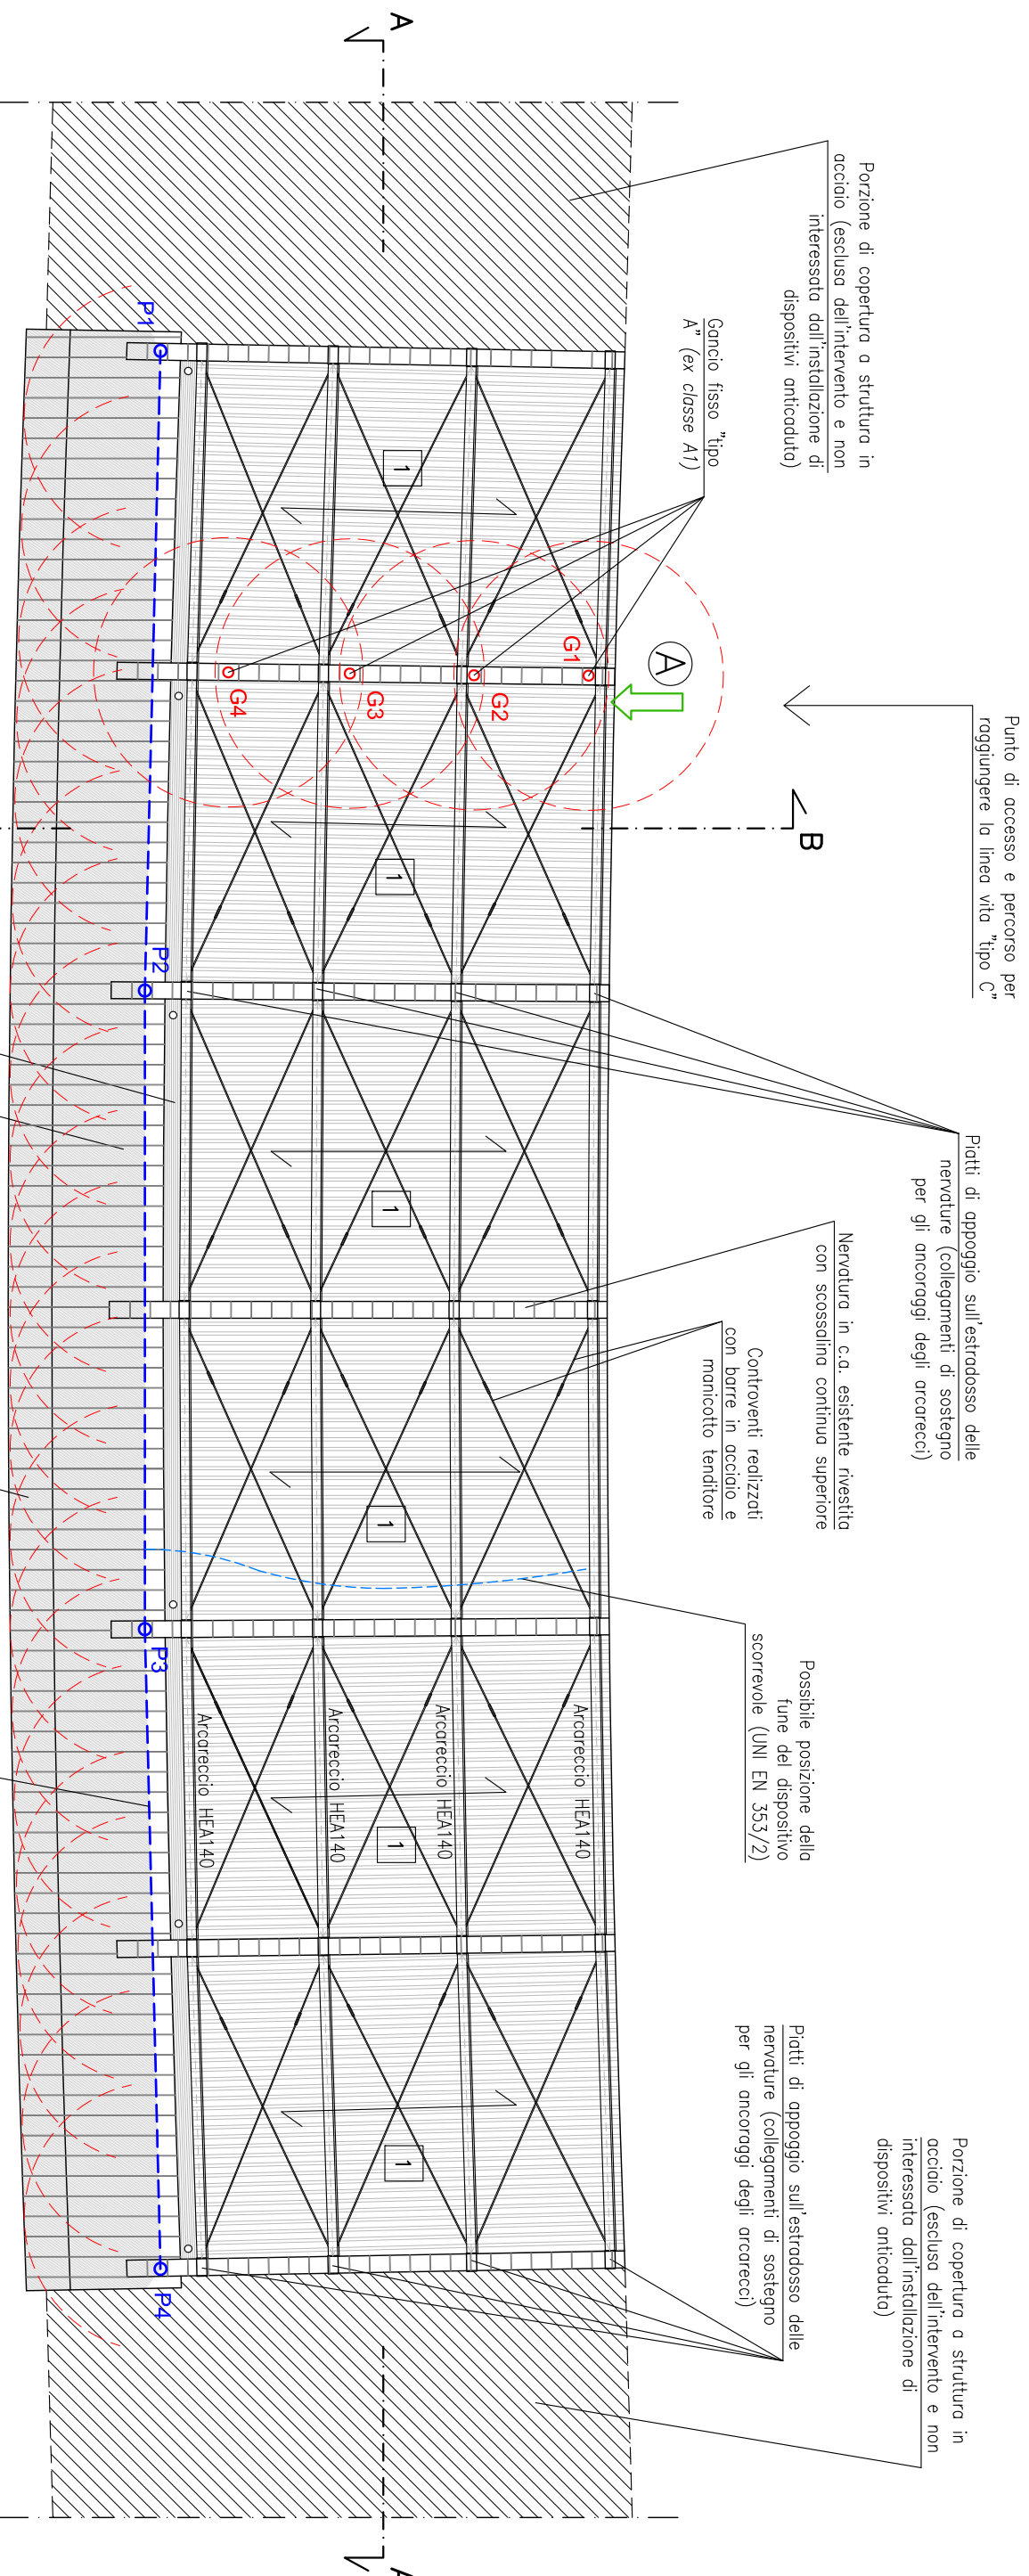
A

Porzione di copertura a struttura in acciaio (esclusa dall'intervento e non interessata dall'installazione di dispositivi anticaduta)

Gancio fisso "tipo A" (ex classe A1)

P1

1

G1

A

G2

G3

G4

Punto di accesso e percorso per raggiungere la linea vita "tipo C"

B

1

P2

Piatti di appoggio sull'estradosso delle nervature (collegamenti di sostegno per gli ancoraggi degli arcarecci)

1

Nervatura in c.a. esistente rivestita con scossalina continua superiore

Controventi realizzati con barre in acciaio e manicotto tenditore

1

Possibile posizione della fune del dispositivo scorrevole (UNI EN 353/2)

P3

Arcareccio HEA140

Arcareccio HEA140

Arcareccio HEA140

Arcareccio HEA140

1

1

Piatti di appoggio sull'estradosso delle nervature (collegamenti di sostegno per gli ancoraggi degli arcarecci)

Porzione di copertura a struttura in acciaio (esclusa dall'intervento e non interessata dall'installazione di dispositivi anticaduta)

P4

A